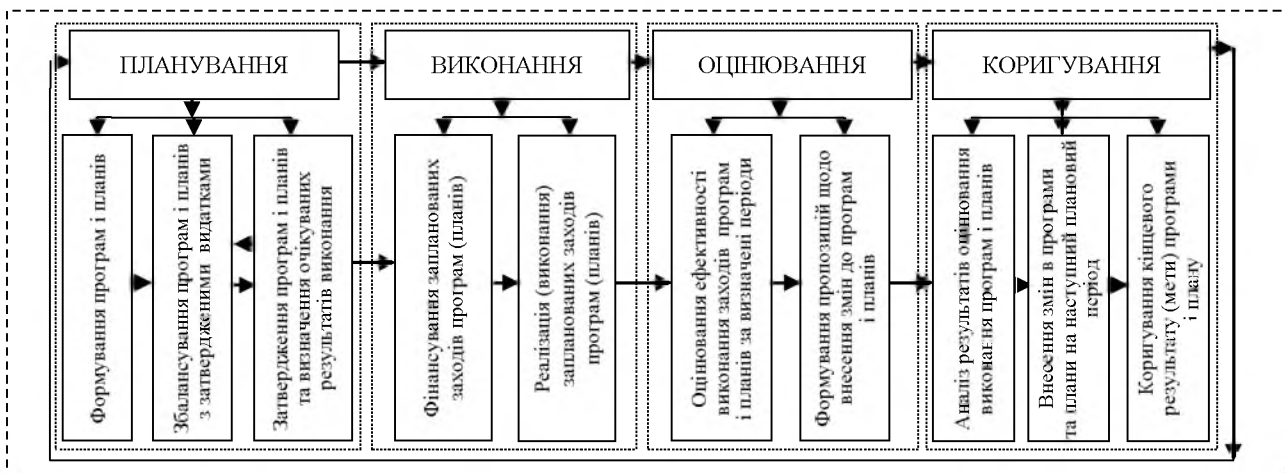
ПЛАНУВАННЯ

Формування програм і планів

Збалансування програм і планів з затвердженими видатками

Затвердження програм і планів та визначення очікуваних результатів виконання

ВИКОНАННЯ

Фінансування запланованих заходів програм (планів)

Реалізація (виконання) запланованих заходів програм (планів)

ОЦІНЮВАННЯ

Оцінювання ефективності виконання заходів програм і планів за визначені періоди

Формування пропозицій щодо внесення змін до програм і планів

КОРИГУВАННЯ

Аналіз результатів оцінювання виконання програм і планів

Внесення змін в програми та плани на наступний плановий період

Коригування кінцевого результату (мети) програми і плану